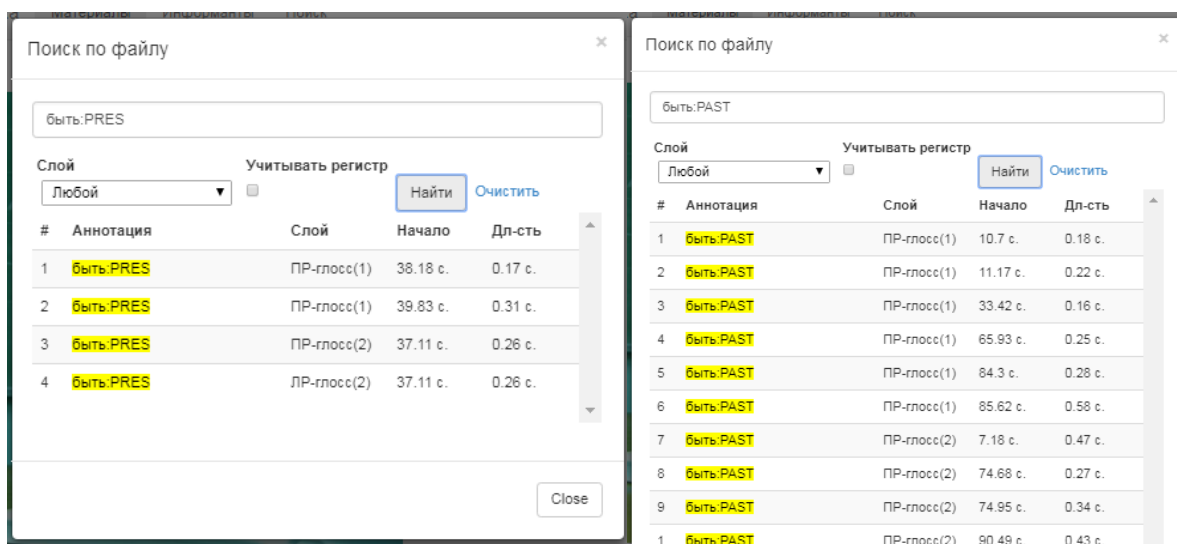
Материалы Информанты Поиск

Поиск по файлу

×

быть:PRES

Слой
Любой

Учитывать регистр

Найти Очистить

| # | Аннотация | Слой | Начало | Дл-сть |
|---|---|---|---|---|
| 1 | быть:PRES | ПР-глосс(1) | 38.18 с. | 0.17 с. |
| 2 | быть:PRES | ПР-глосс(1) | 39.83 с. | 0.31 с. |
| 3 | быть:PRES | ПР-глосс(2) | 37.11 с. | 0.26 с. |
| 4 | быть:PRES | ЛР-глосс(2) | 37.11 с. | 0.26 с. |

Close

Материалы Информанты Поиск

Поиск по файлу

×

быть:PAST

Слой
Любой

Учитывать регистр

Найти Очистить

| # | Аннотация | Слой | Начало | Дл-сть |
|---|---|---|---|---|
| 1 | быть:PAST | ПР-глосс(1) | 10.7 с. | 0.18 с. |
| 2 | быть:PAST | ПР-глосс(1) | 11.17 с. | 0.22 с. |
| 3 | быть:PAST | ПР-глосс(1) | 33.42 с. | 0.16 с. |
| 4 | быть:PAST | ПР-глосс(1) | 65.93 с. | 0.25 с. |
| 5 | быть:PAST | ПР-глосс(1) | 84.3 с. | 0.28 с. |
| 6 | быть:PAST | ПР-глосс(1) | 85.62 с. | 0.58 с. |
| 7 | быть:PAST | ПР-глосс(2) | 7.18 с. | 0.47 с. |
| 8 | быть:PAST | ПР-глосс(2) | 74.68 с. | 0.27 с. |
| 9 | быть:PAST | ПР-глосс(2) | 74.95 с. | 0.34 с. |
| 1 | быть:PAST | ПР-глосс(2) | 90.49 с. | 0.43 с. |